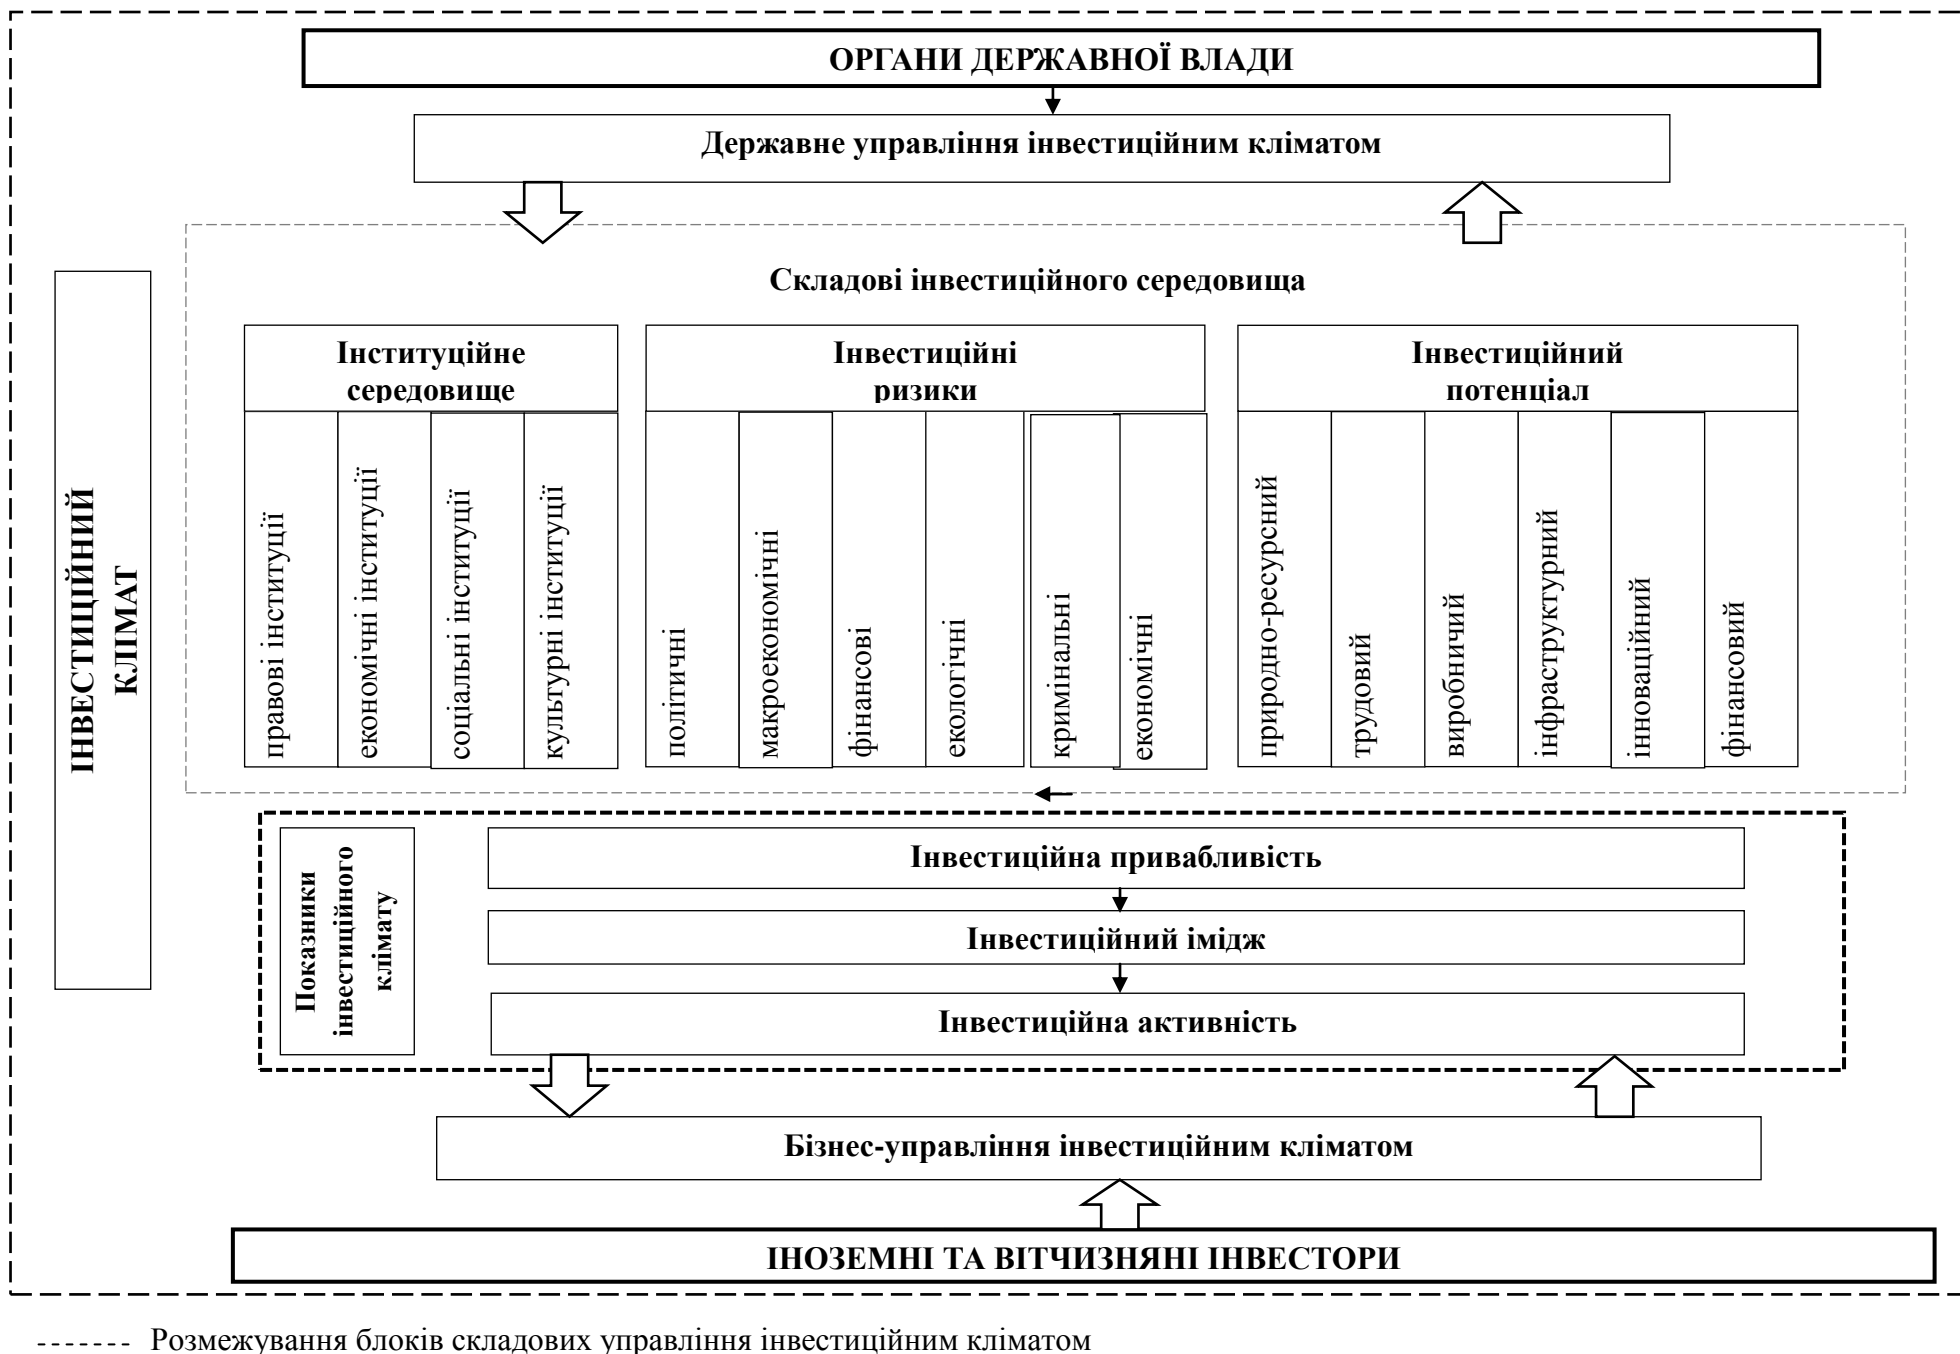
ОРГАНИ ДЕРЖАВНОЇ ВЛАДИ

Державне управління інвестиційним кліматом

ІНВЕСТИЦІЙНИЙ КЛІМАТ

Складові інвестиційного середовища

Інституційне середовище

правові інституції

економічні інституції

соціальні інституції

культурні інституції

Інвестиційні ризики

політичні

макроекономічні

фінансові

екологічні

кримінальні

економічні

Інвестиційний потенціал

природно-ресурсний

трудовий

виробничий

інфраструктурний

інноваційний

фінансовий

Показники інвестиційного клімату

Інвестиційна привабливість

Інвестиційний імідж

Інвестиційна активність

Бізнес-управління інвестиційним кліматом

ІНОЗЕМНІ ТА ВІТЧИЗНЯНІ ІНВЕСТОРИ

------- Розмежування блоків складових управління інвестиційним кліматом